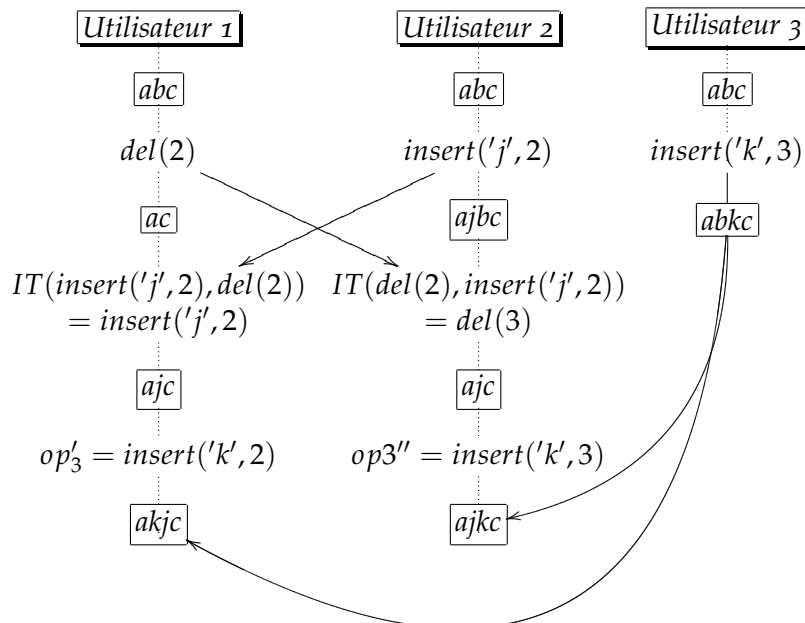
*Utilisateur 1*

*abc*

$del(2)$

*ac*

$IT(insert('j',2), del(2))$
$= insert('j',2)$

*ajc*

$op'_3 = insert('k',2)$

*akjc*

*Utilisateur 2*

*abc*

$insert('j',2)$

*ajbc*

$IT(del(2), insert('j',2))$
$= del(3)$

*ajc*

$op3'' = insert('k',3)$

*ajkc*

*Utilisateur 3*

*abc*

$insert('k',3)$

*abkc*